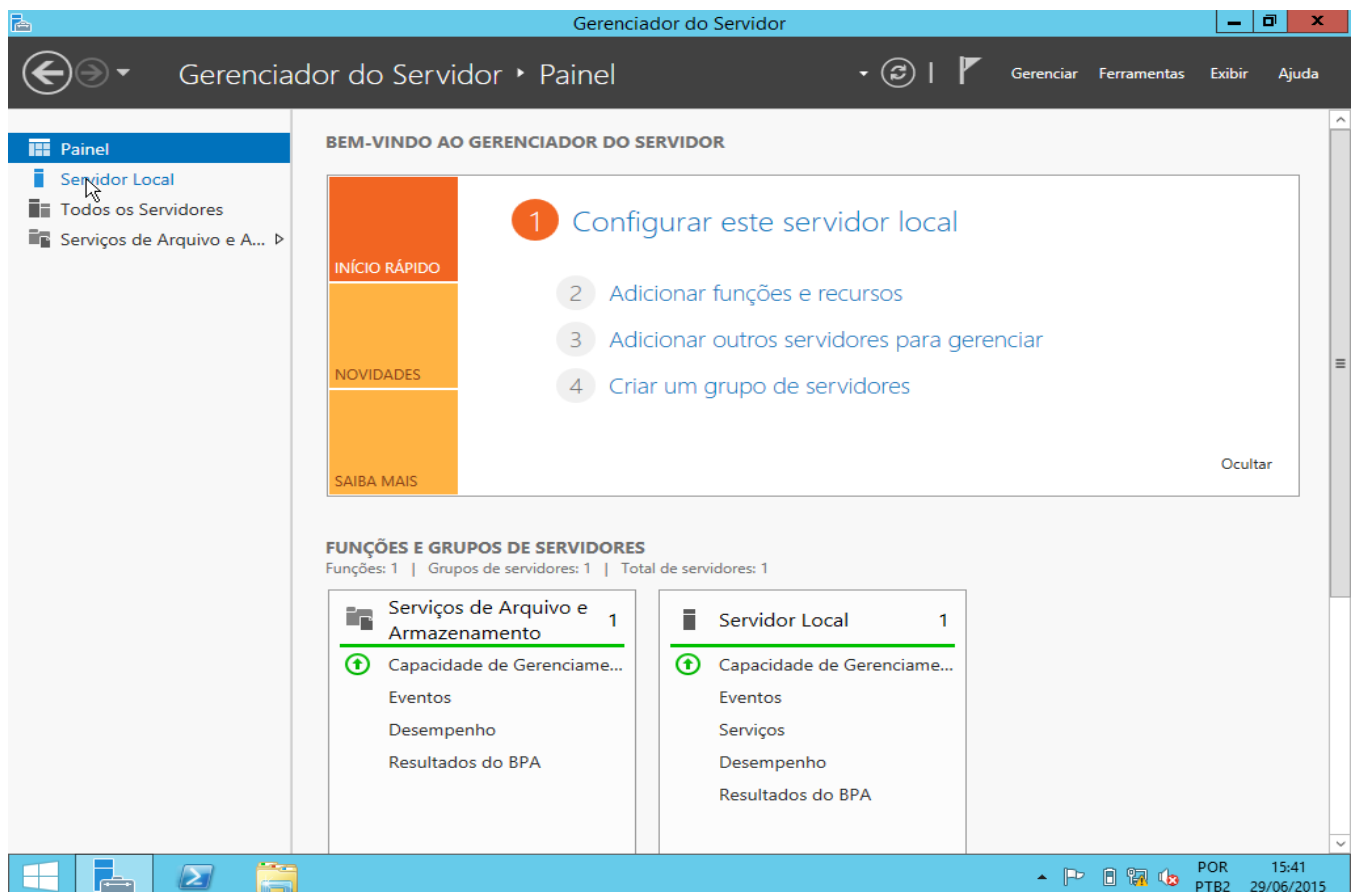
Gerenciador do Servidor

Gerenciador do Servidor ‣ Painel

Gerenciar Ferramentas Exibir Ajuda

Painel
Servidor Local
Todos os Servidores
Serviços de Arquivo e A...

BEM-VINDO AO GERENCIADOR DO SERVIDOR

INÍCIO RÁPIDO
NOVIDADES
SAIBA MAIS

1 Configurar este servidor local

2 Adicionar funções e recursos
3 Adicionar outros servidores para gerenciar
4 Criar um grupo de servidores

Ocultar

FUNÇÕES E GRUPOS DE SERVIDORES
Funções: 1 | Grupos de servidores: 1 | Total de servidores: 1

| Serviços de Arquivo e Armazenamento 1 | Servidor Local 1 |
|---|---|
| Capacidade de Gerenciame... | Capacidade de Gerenciame... |
| Eventos | Eventos |
| Desempenho | Serviços |
| Resultados do BPA | Desempenho |
| | Resultados do BPA |

POR PTB2 15:41 29/06/2015